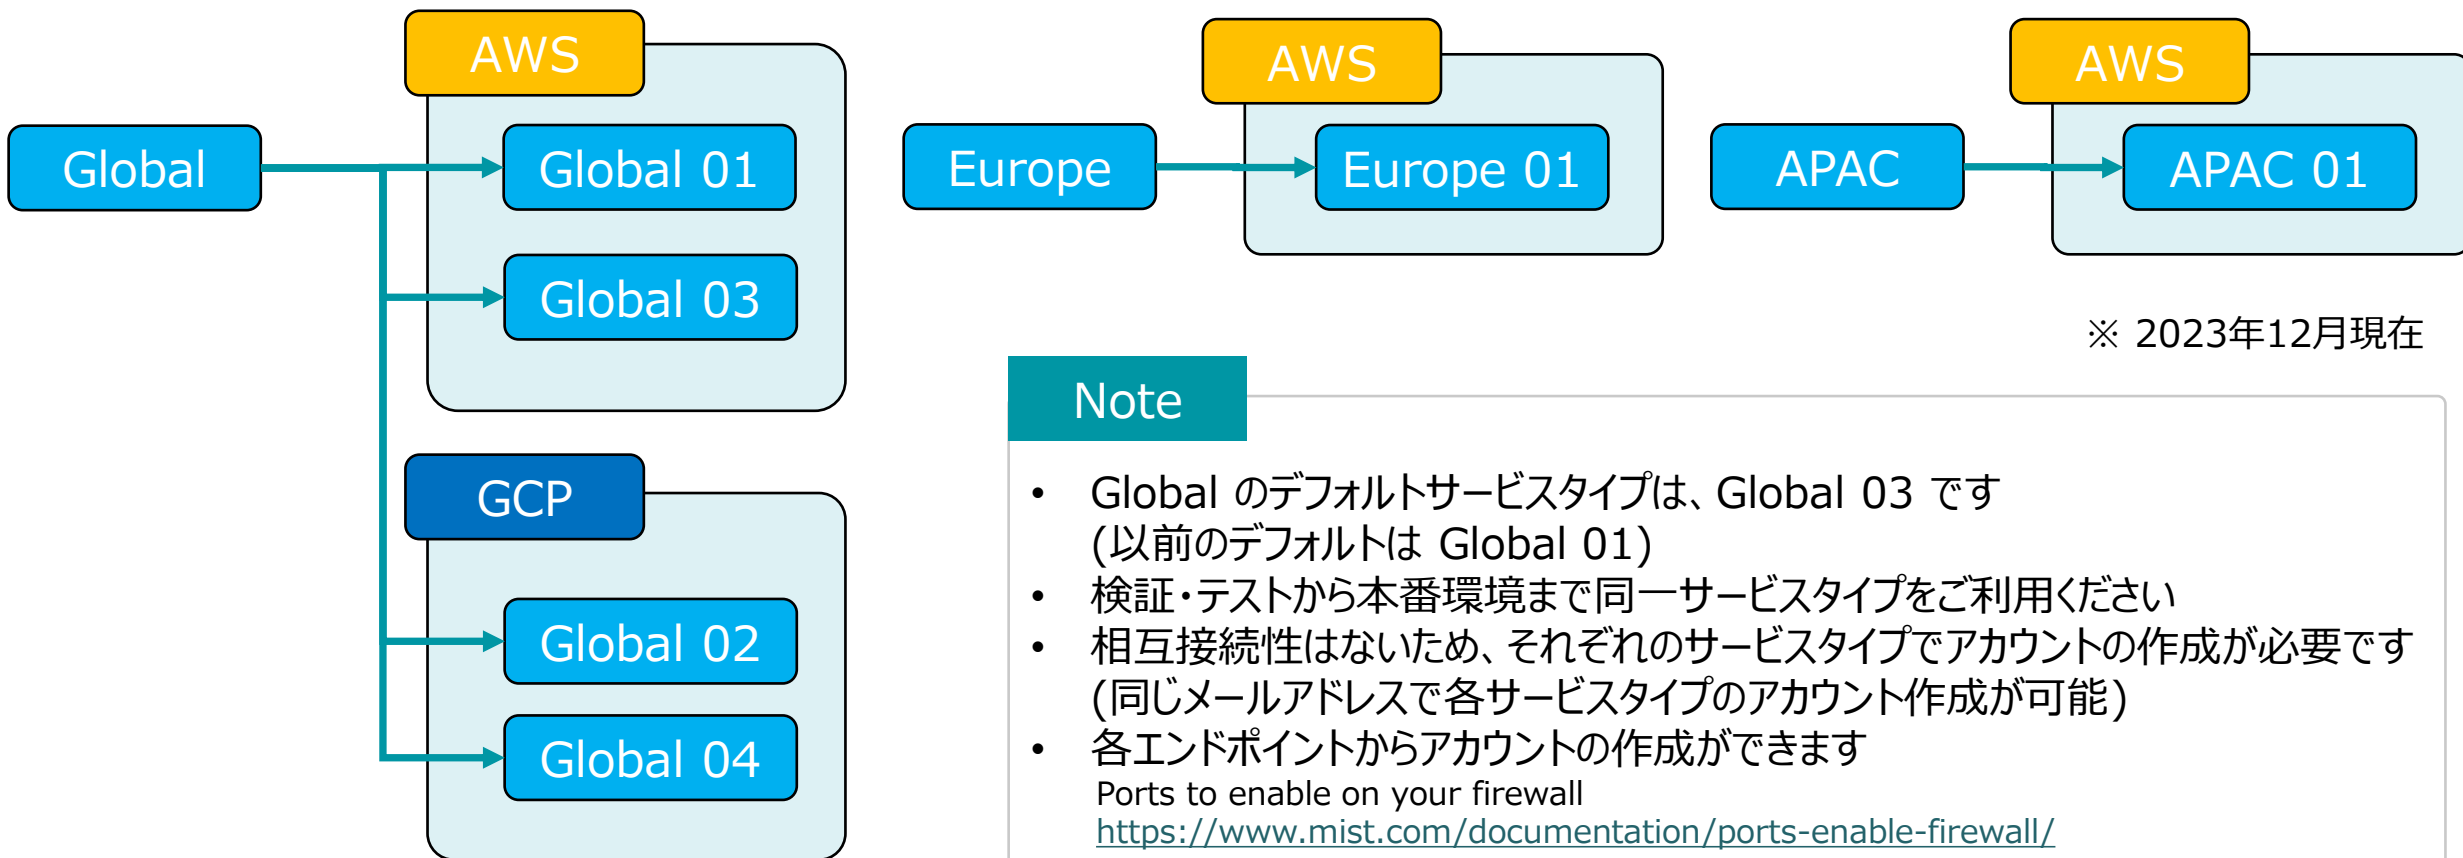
Global

AWS

Global 01

Global 03

GCP

Global 02

Global 04

Europe

AWS

Europe 01

APAC

AWS

APAC 01

※ 2023年12月現在

Note

• Global のデフォルトサービスタイプは、Global 03 です (以前のデフォルトは Global 01)
• 検証・テストから本番環境まで同一サービスタイプをご利用ください
• 相互接続性はないため、それぞれのサービスタイプでアカウントの作成が必要です (同じメールアドレスで各サービスタイプのアカウント作成が可能)
• 各エンドポイントからアカウントの作成ができます
Ports to enable on your firewall
https://www.mist.com/documentation/ports-enable-firewall/